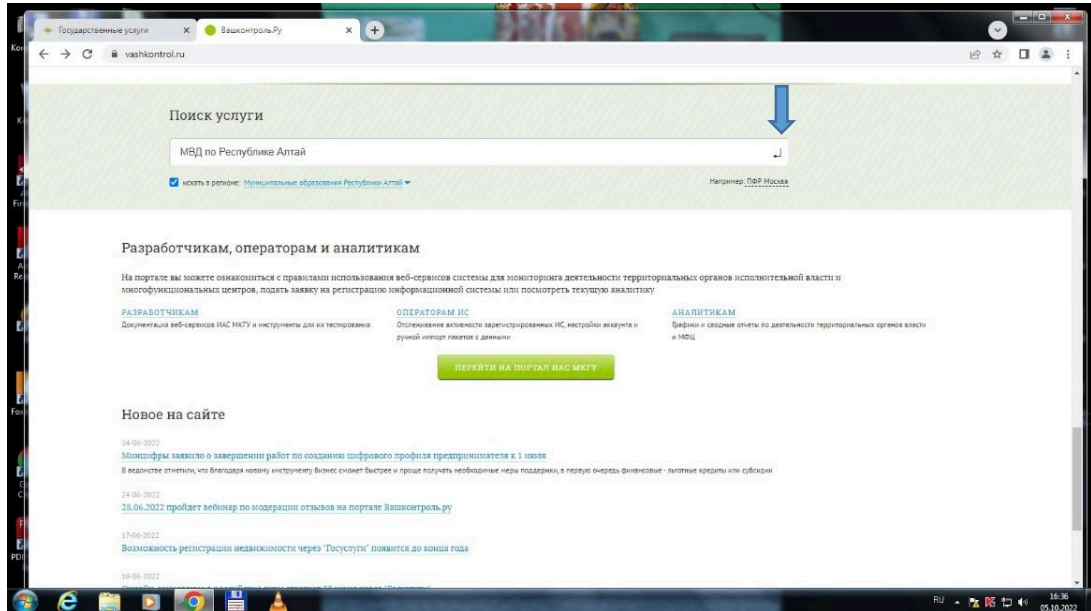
Государственные услуги
Вашконтроль.Ру
vashkontrol.ru

Поиск услуги

МВД по Республике Алтай

искать в регионе: Муниципальные образования Республики Алтай

Например: ПФР Москва

Разработчикам, операторам и аналитикам

На портале вы можете ознакомиться с правилами использования веб-сервисов системы для мониторинга деятельности территориальных органов исполнительной власти и многофункциональных центров, подать заявку на регистрацию информационной системы или посмотреть текущую аналитику

РАЗРАБОТЧИКАМ
Документация веб-сервисов ИАС МКГУ и инструменты для их тестирования

ОПЕРАТОРАМ ИС
Отслеживание активности зарегистрированных ИС, настройки аккаунта и ручной импорт пакетов с данными

АНАЛИТИКАМ
Графики и сводные отчеты по деятельности территориальных органов власти и МФЦ

ПЕРЕЙТИ НА ПОРТАЛ ИАС МКГУ

Новое на сайте

24-06-2022
Минцифры заявило о завершении работ по созданию цифрового профиля предпринимателя к 1 июля
В ведомстве отметили, что благодаря новому инструменту бизнес сможет быстрее и проще получать необходимые меры поддержки, в первую очередь финансовые - льготные кредиты или субсидии

24-06-2022
28.06.2022 пройдет вебинар по модерации отзывов на портале Вашконтроль.ру

17-06-2022
Возможность регистрации недвижимости через "Госуслуги" появится до конца года

10-06-2022
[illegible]

RU 16:36 05.10.2022